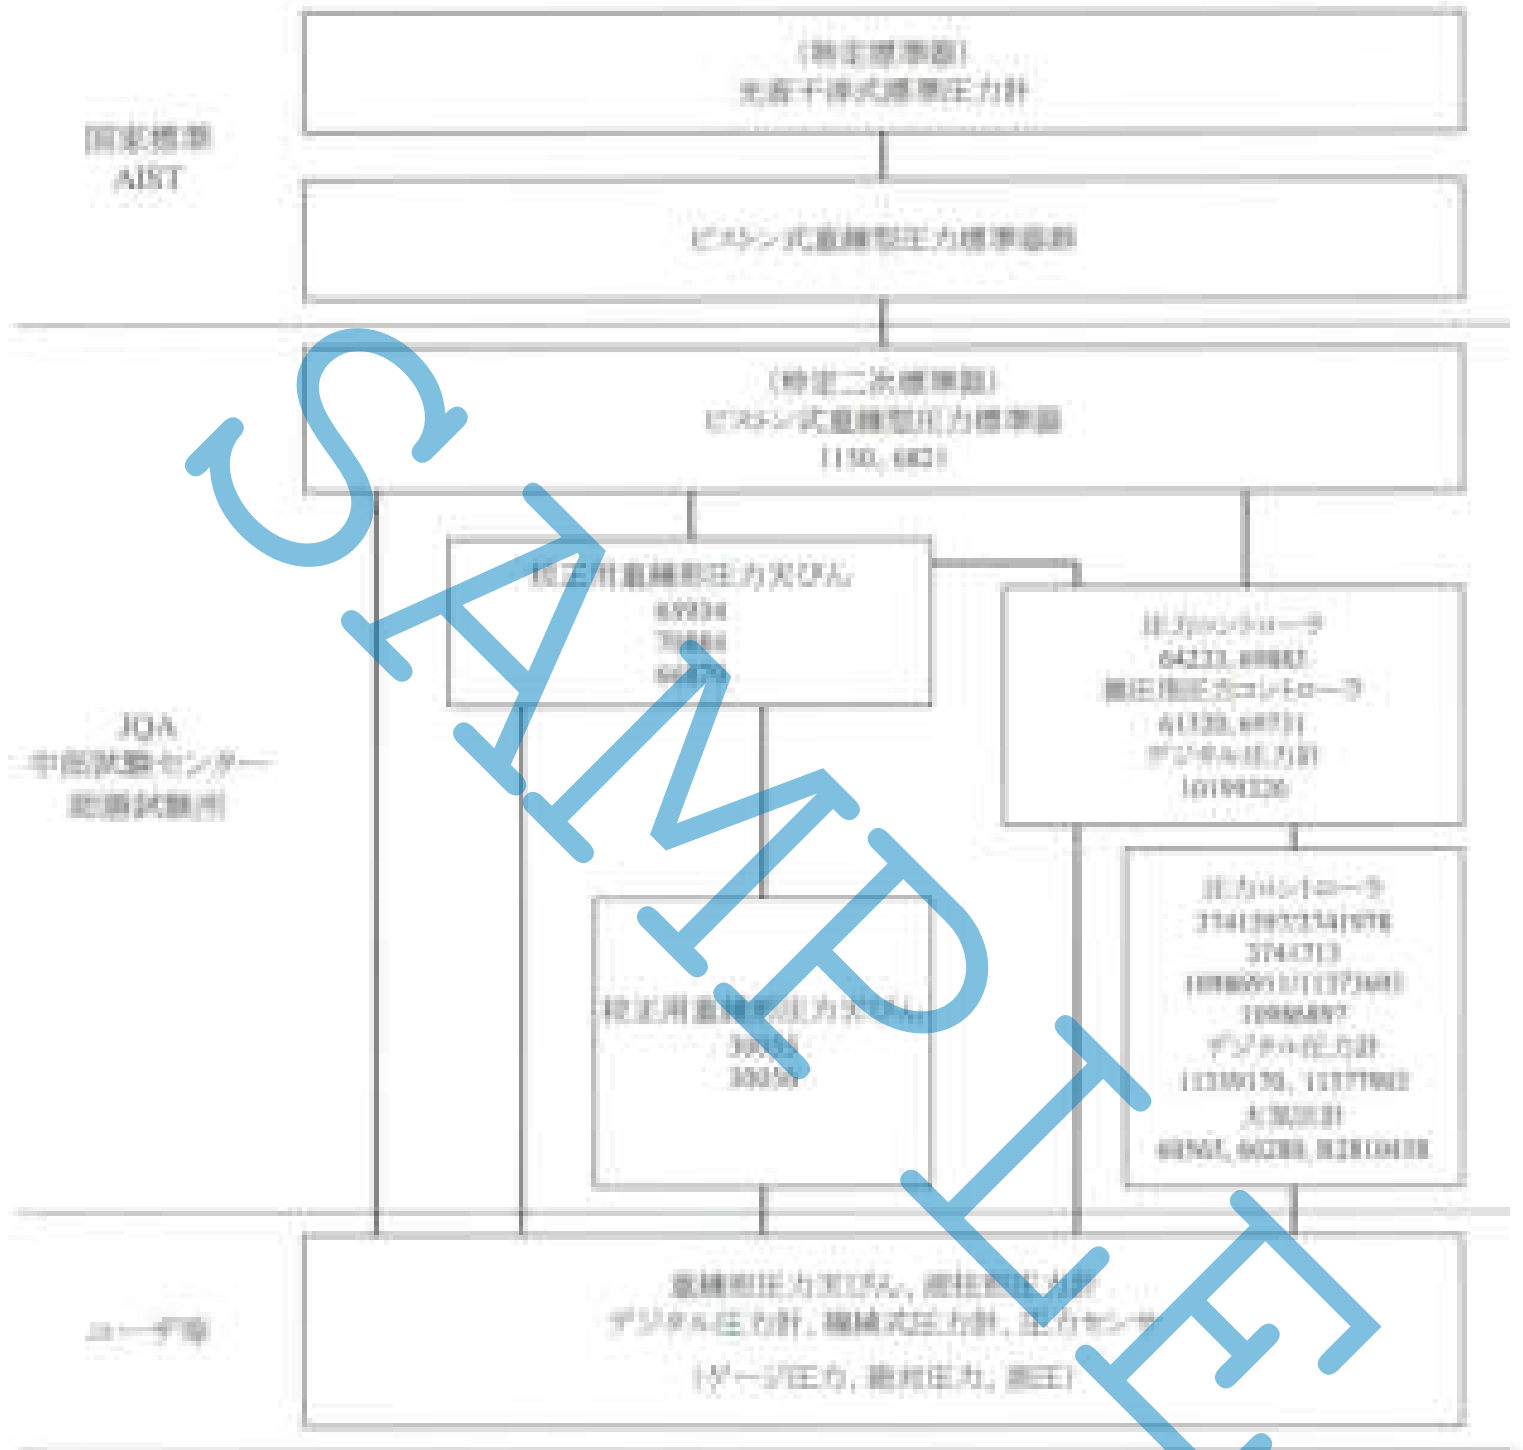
国家標準
AIST

（特定標準器）
光波干渉式標準圧力計

ピストン式重錘形圧力標準器

JQA
中部試験センター
計測試験所

（特定二次標準器）
ピストン式重錘形圧力標準器
（150，682）

校正用重錘形圧力天びん
69934
70984
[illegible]

圧力コントローラ
64223，69887
微圧用圧力コントローラ
61120，69721
デジタル圧力計
10198326

校正用重錘形圧力天びん
30050
30050

圧力コントローラ
3741393354197B
3744713
1098695171137369
1098697
デジタル圧力計
11339170，11377802
大気圧計
69567，60288，92810438

ユーザ等

重錘形圧力天びん，液柱形圧力計
デジタル圧力計，隔膜式圧力計，圧力センサ
（ゲージ圧力，絶対圧力，微圧）

SAMPLE